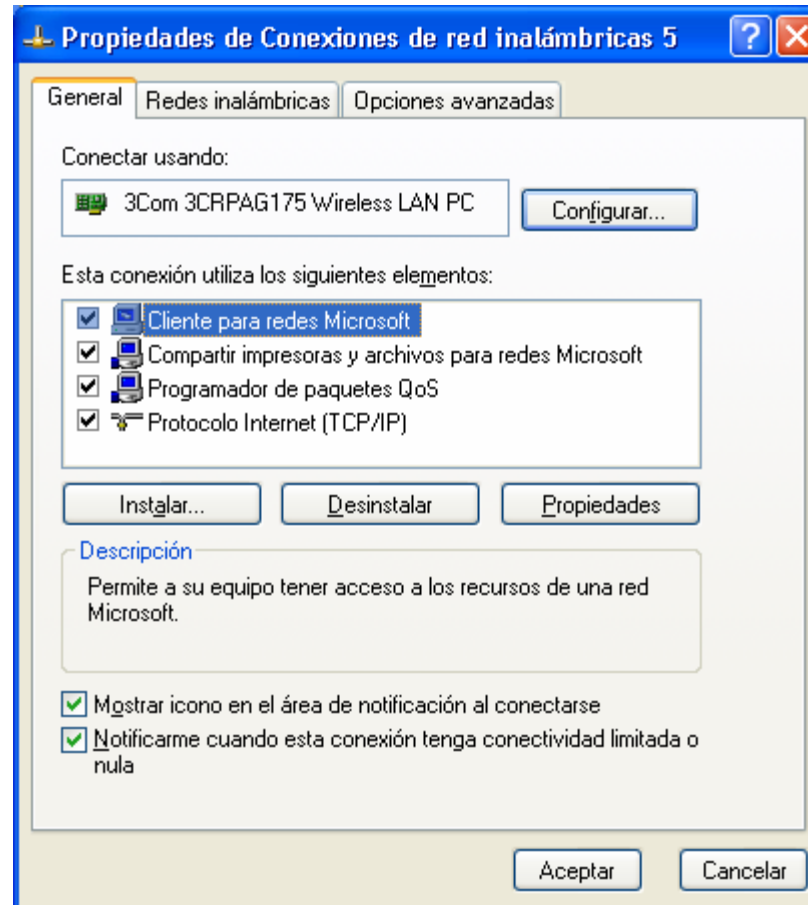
Propiedades de Conexiones de red inalámbricas 5

General | Redes inalámbricas | Opciones avanzadas

Conectar usando:

3Com 3CRPAG175 Wireless LAN PC

Configurar...

Esta conexión utiliza los siguientes elementos:

Cliente para redes Microsoft
Compartir impresoras y archivos para redes Microsoft
Programador de paquetes QoS
Protocolo Internet (TCP/IP)

Instalar... | Desinstalar | Propiedades

Descripción

Permite a su equipo tener acceso a los recursos de una red Microsoft.

Mostrar icono en el área de notificación al conectarse

Notificarme cuando esta conexión tenga conectividad limitada o nula

Aceptar | Cancelar